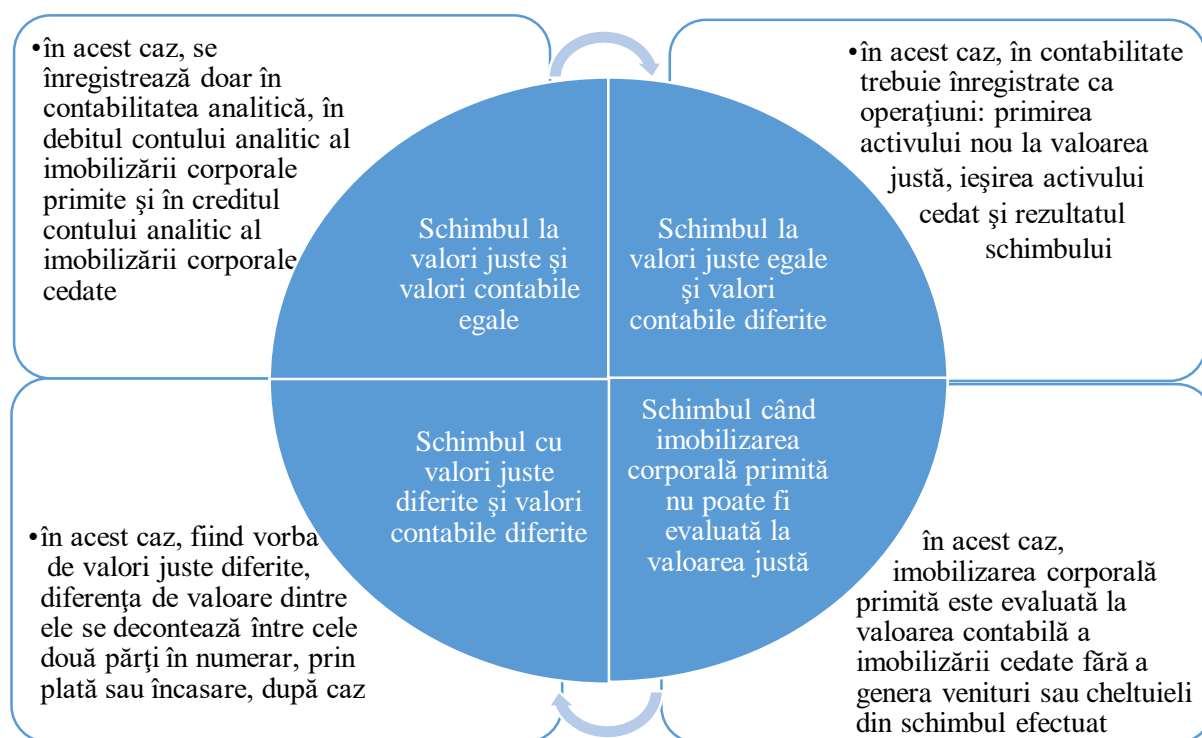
•în acest caz, se înregistrează doar în contabilitatea analitică, în debitul contului analitic al imobilizării corporale primite şi în creditul contului analitic al imobilizării corporale cedate

Schimbul la valori juste şi valori contabile egale

Schimbul la valori juste egale şi valori contabile diferite

•în acest caz, în contabilitate trebuie înregistrate ca operaţiuni: primirea activului nou la valoarea justă, ieşirea activului cedat şi rezultatul schimbului

Schimbul cu valori juste diferite şi valori contabile diferite

Schimbul când imobilizarea corporală primită nu poate fi evaluată la valoarea justă

•în acest caz, fiind vorba de valori juste diferite, diferenţa de valoare dintre ele se decontează între cele două părţi în numerar, prin plată sau încasare, după caz

în acest caz, imobilizarea corporală primită este evaluată la valoarea contabilă a imobilizării cedate fără a genera venituri sau cheltuieli din schimbul efectuat